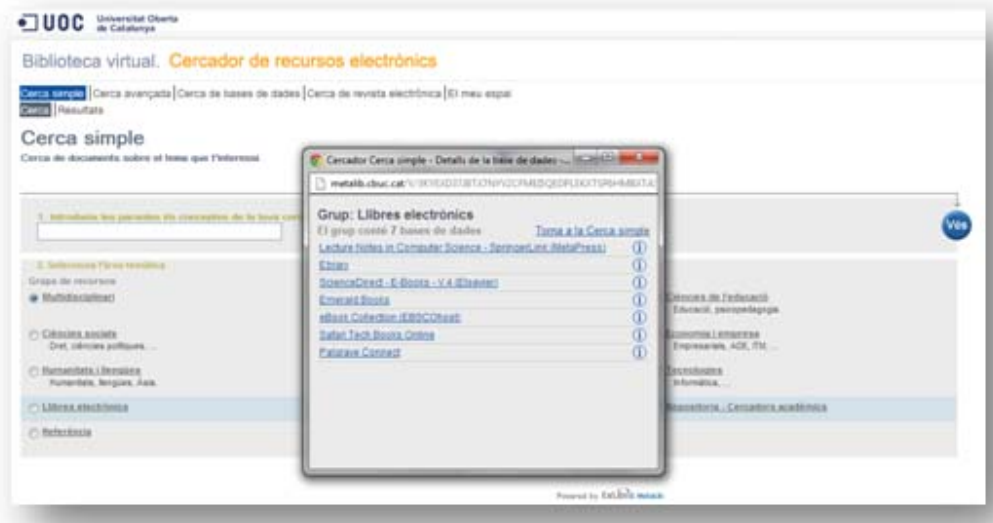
UOC Universitat Oberta de Catalunya

Biblioteca virtual. Cercador de recursos electrònics

Cerca simple | Cerca avançada | Cerca de bases de dades | Cerca de revista electrònica | El meu espai

Cerca | Resultats

Cerca simple

Cerca de documents sobre el tema que t'interessi

1. Introdueix les paraules i/o conceptes de la teva cerca

Ves

2. Selecciona l'àrea temàtica

Grups de recursos

Multidisciplinari

Ciències socials
Dret, ciències polítiques, ...

Humanitats i llengües
Humanitats, llengües, Àsia.

Llibres electrònics

Referència

Ciències de l'educació
Educació, psicopedagogia

Economia i empresa
Empresarials, ADE, ITM, ...

Tecnologies
Informàtica, ...

Repositoris - Cercadors acadèmics

Cercador Cerca simple - Detalls de la base de dades - ...

metalib.cbuc.cat/V/3KYEXD3T8TXTNYV2CFMEDQEDPLEKXTSRHMBXTA

Grup: Llibres electrònics

El grup conté 7 bases de dades

Torna a la Cerca simple

Lecture Notes in Computer Science - SpringerLink (MetaPress)

Ebrary

ScienceDirect - E-Books - V.4 (Elsevier)

Emerald Books

eBook Collection (EBSCOhost)

Safari Tech Books Online

Palgrave Connect

Powered by ExLibris MetaLib